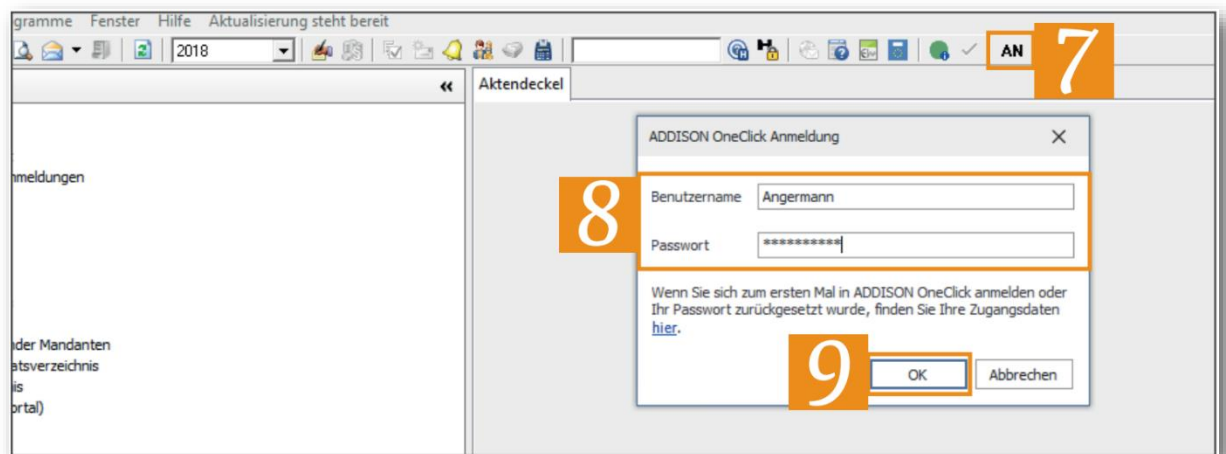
gramme Fenster Hilfe Aktualisierung steht bereit

2018

AN

7

«

Aktendeckel

nmeldungen

nder Mandanten
atsverzeichnis
is
rtal)

ADDISON OneClick Anmeldung

×

8

Benutzername Angermann

Passwort **********

Wenn Sie sich zum ersten Mal in ADDISON OneClick anmelden oder Ihr Passwort zurückgesetzt wurde, finden Sie Ihre Zugangsdaten hier.

9

OK

Abbrechen